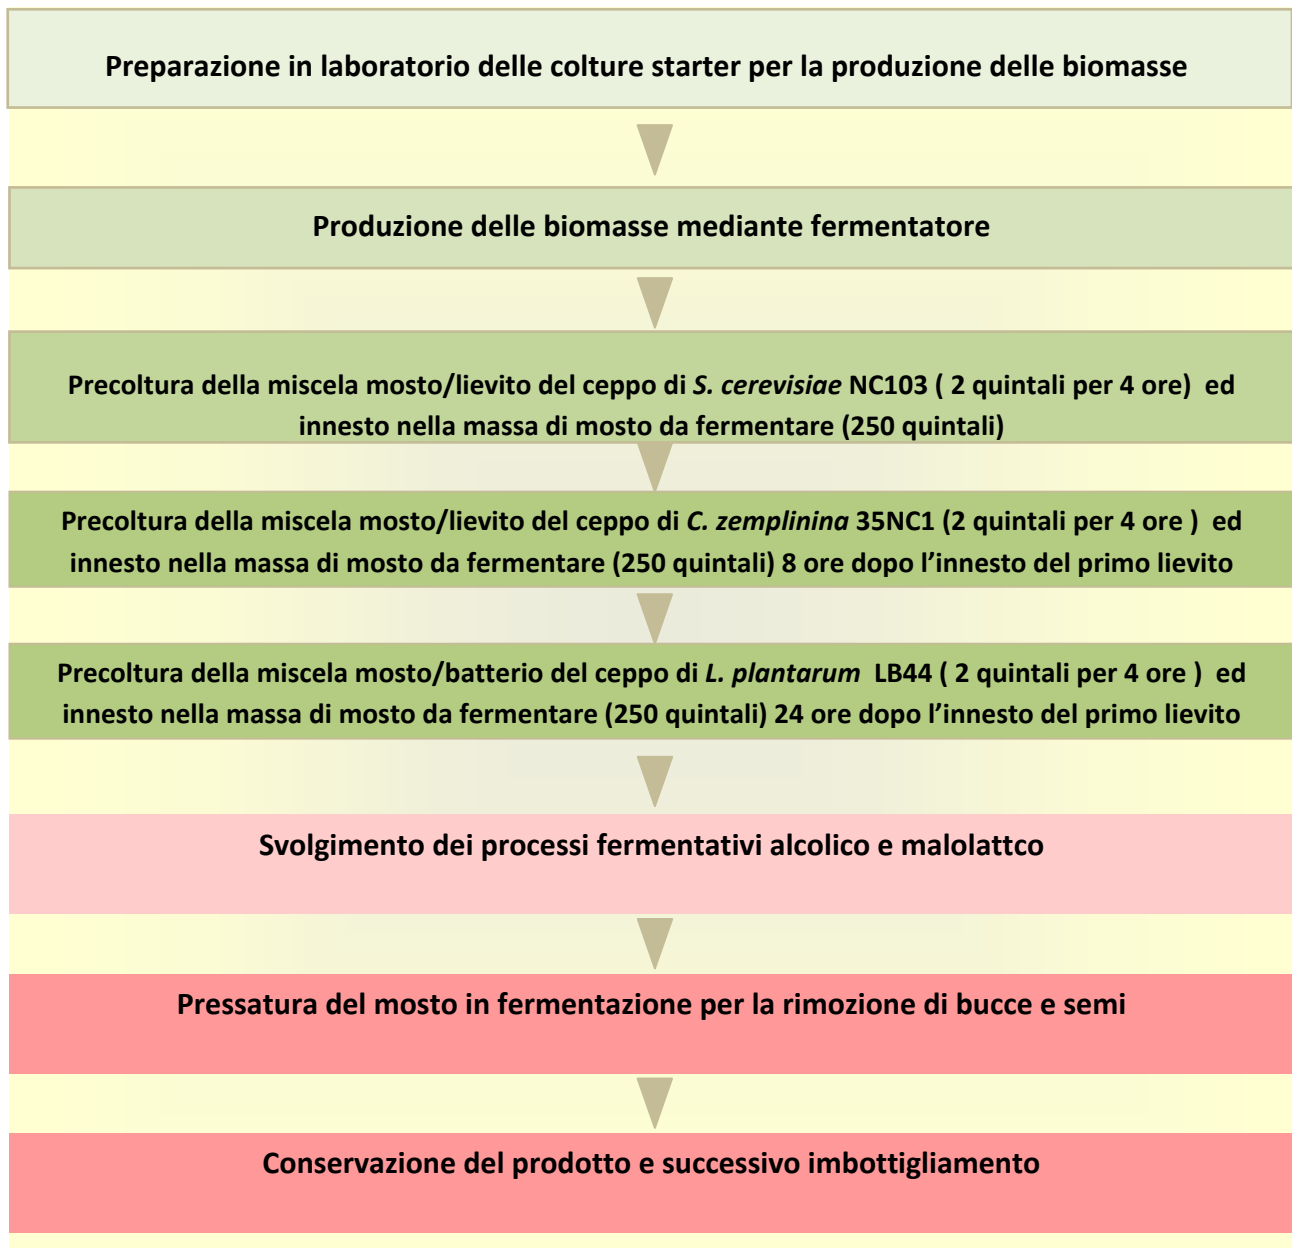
Preparazione in laboratorio delle colture starter per la produzione delle biomasse

Produzione delle biomasse mediante fermentatore

Precoltura della miscela mosto/lievito del ceppo di S. cerevisiae NC103 ( 2 quintali per 4 ore) ed innesto nella massa di mosto da fermentare (250 quintali)

Precoltura della miscela mosto/lievito del ceppo di C. zemplinina 35NC1 (2 quintali per 4 ore ) ed innesto nella massa di mosto da fermentare (250 quintali) 8 ore dopo l'innesto del primo lievito

Precoltura della miscela mosto/batterio del ceppo di L. plantarum LB44 ( 2 quintali per 4 ore ) ed innesto nella massa di mosto da fermentare (250 quintali) 24 ore dopo l'innesto del primo lievito

Svolgimento dei processi fermentativi alcolico e malolattco

Pressatura del mosto in fermentazione per la rimozione di bucce e semi

Conservazione del prodotto e successivo imbottigliamento